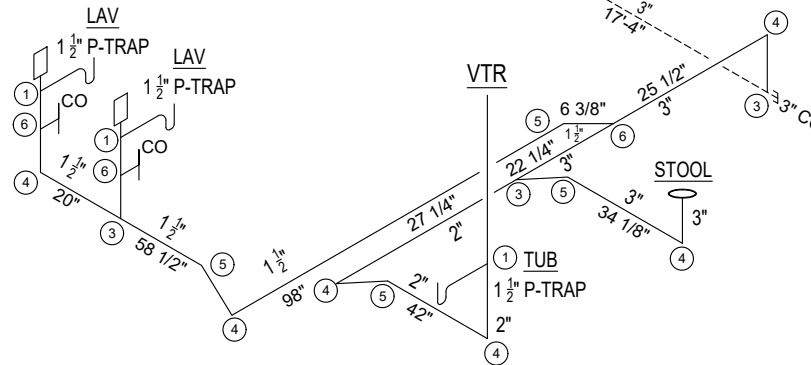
LAV
$1\frac{1}{2}$" P-TRAP
LAV
$1\frac{1}{2}$" P-TRAP
1
6
CO
1
6
CO
$1\frac{1}{2}$"
4
20"
3
$1\frac{1}{2}$"
58 1/2"
5
$1\frac{1}{2}$"
98"
4
VTR
27 1/4"
2"
4
5
2"
42"
1
TUB
$1\frac{1}{2}$" P-TRAP
2"
4
3"
17'-4"
4
25 1/2"
3"
3
3" CO
5
6 3/8"
$1\frac{1}{2}$"
6
22 1/4"
3"
3
5
STOOL
3"
34 1/8"
3"
4